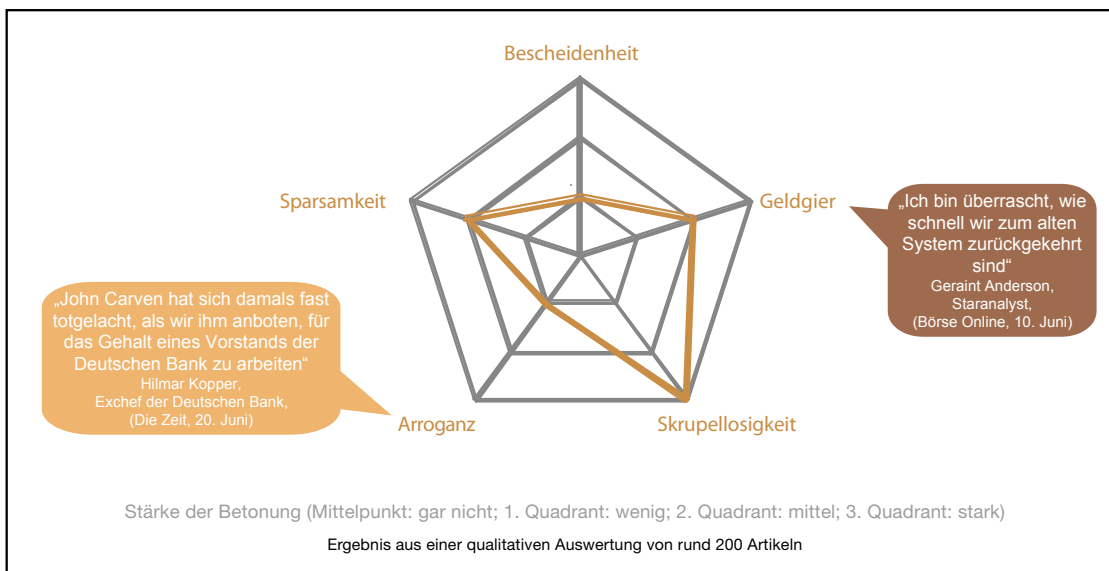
Bescheidenheit

Sparsamkeit

Geldgier

„Ich bin überrascht, wie schnell wir zum alten System zurückgekehrt sind“
Geraint Anderson,
Staranalyst,
(Börse Online, 10. Juni)

„John Carven hat sich damals fast totgelacht, als wir ihm anboten, für das Gehalt eines Vorstands der Deutschen Bank zu arbeiten“
Hilmar Kopper,
Exchef der Deutschen Bank,
(Die Zeit, 20. Juni)

Arroganz

Skrupellosigkeit

Stärke der Betonung (Mittelpunkt: gar nicht; 1. Quadrant: wenig; 2. Quadrant: mittel; 3. Quadrant: stark)

Ergebnis aus einer qualitativen Auswertung von rund 200 Artikeln